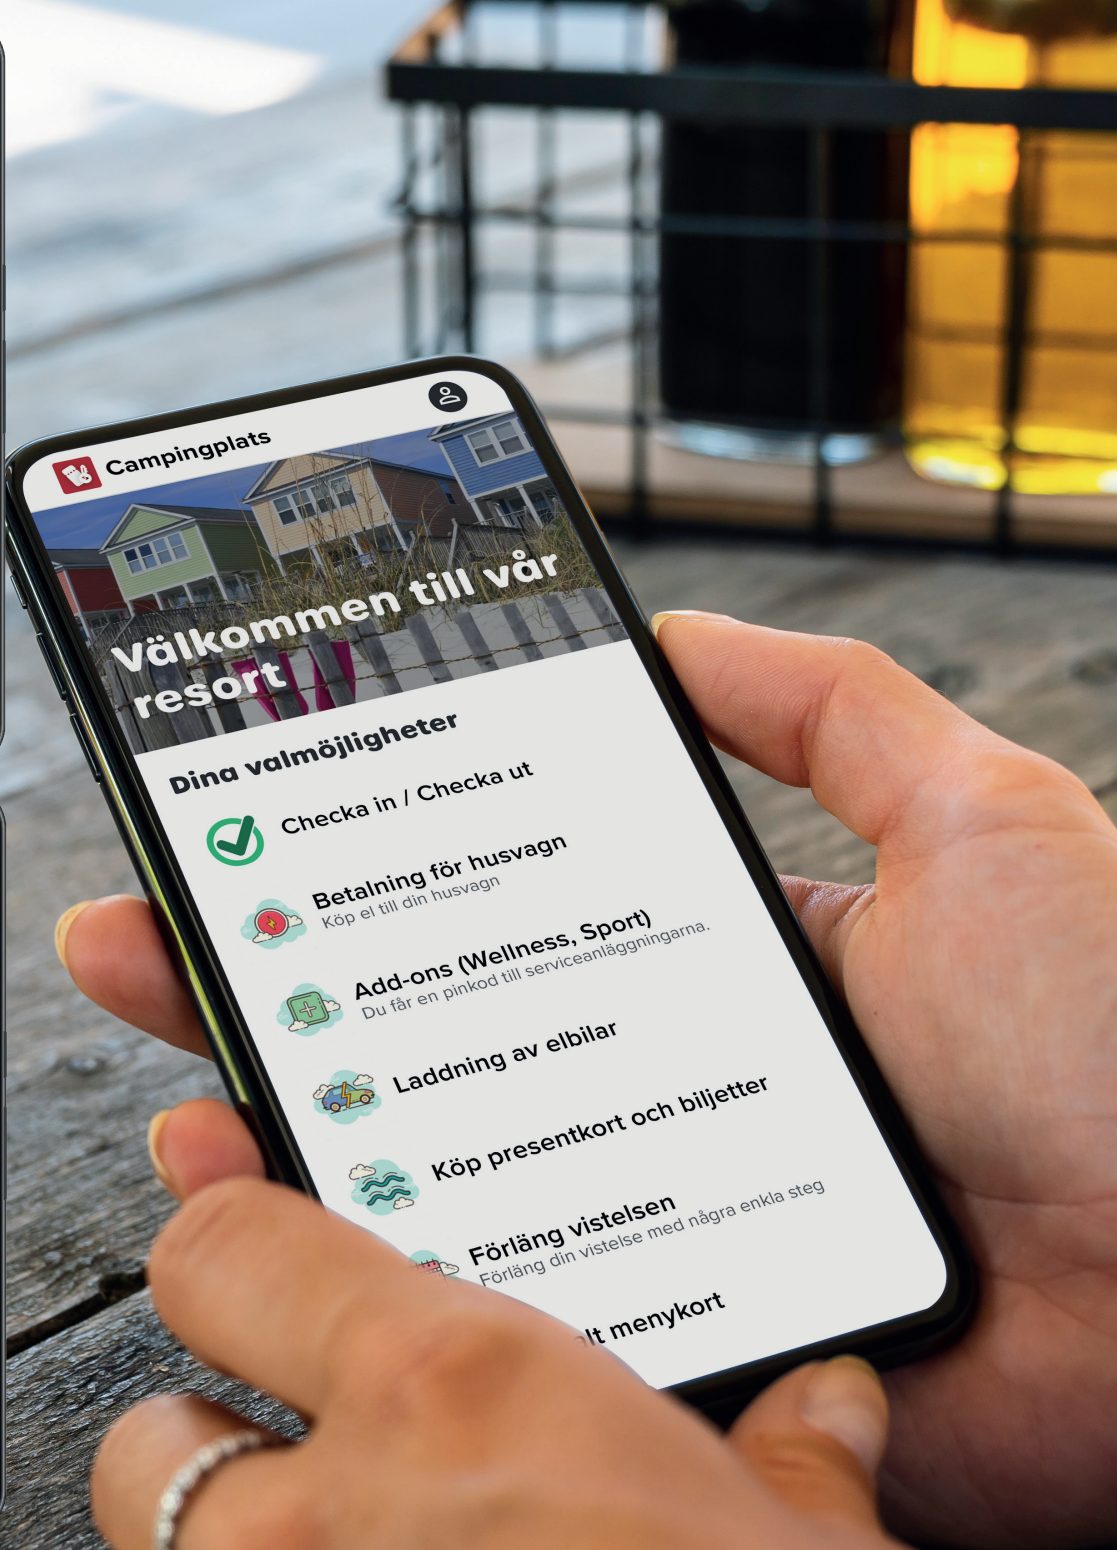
Campingplats

Välkommen till vår resort

Dina valmöjligheter

Checka in / Checka ut

Betalning för husvagn
Köp el till din husvagn

Add-ons (Wellness, Sport)
Du får en pinkod till serviceanläggningarna.

Laddning av elbilar

Köp presentkort och biljetter

Förläng vistelsen
Förläng din vistelse med några enkla steg

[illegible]lt menykort